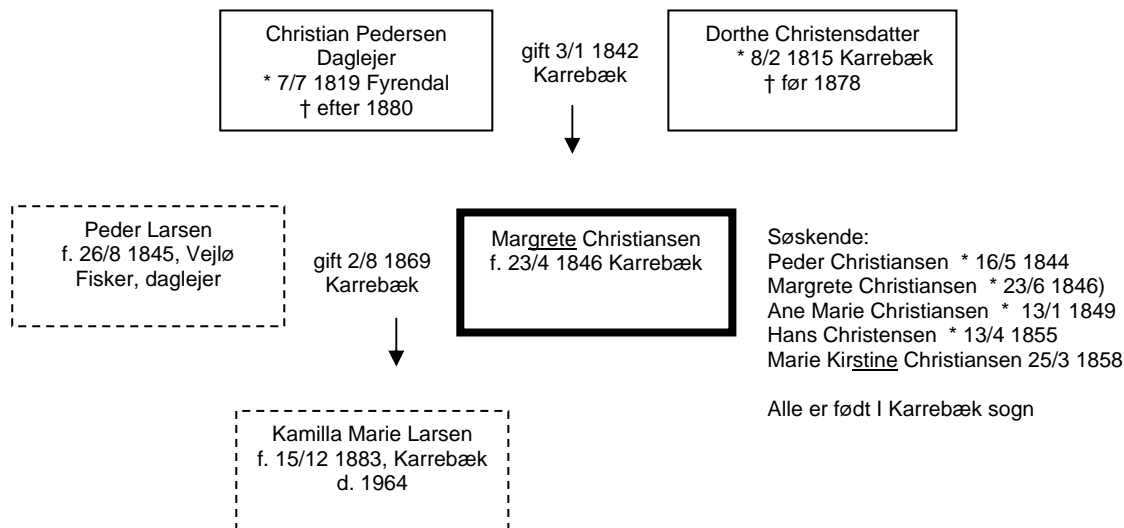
Christian Pedersen
Daglejer
* 7/7 1819 Fyrendal
† efter 1880

gift 3/1 1842
Karrebæk

Dorthe Christensdatter
* 8/2 1815 Karrebæk
† før 1878

Peder Larsen
f. 26/8 1845, Vejlø
Fisker, daglejer

gift 2/8 1869
Karrebæk

Margrete Christiansen
f. 23/4 1846 Karrebæk

Søskende:
Peder Christiansen * 16/5 1844
Margrete Christiansen * 23/6 1846)
Ane Marie Christiansen * 13/1 1849
Hans Christensen * 13/4 1855
Marie Kirstine Christiansen 25/3 1858

Alle er født I Karrebæk sogn

Kamilla Marie Larsen
f. 15/12 1883, Karrebæk
d. 1964